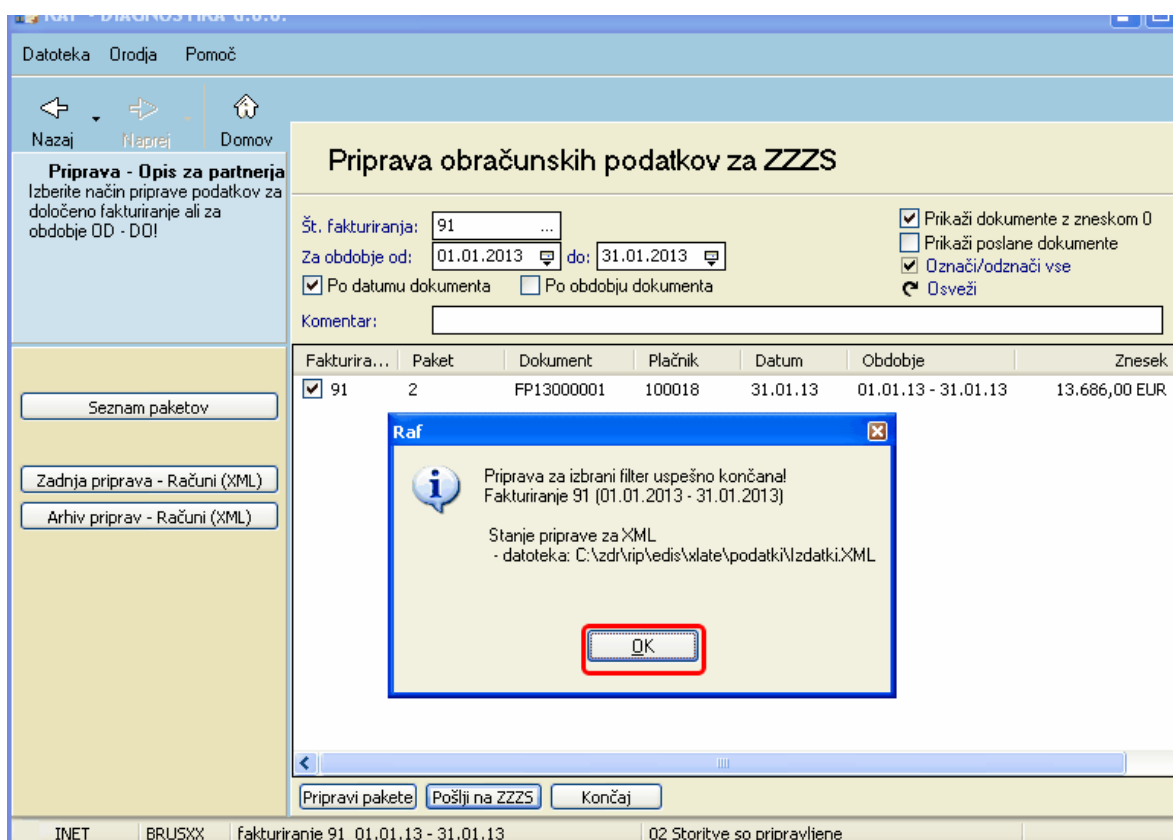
RAF - DIAGNOSTIKA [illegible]

Datoteka Orodja Pomoč

Nazaj Naprej Domov

Priprava - Opis za partnerja
Izberite način priprave podatkov za določeno fakturiranje ali za obdobje OD - DO!

Seznam paketov

Zadnja priprava - Računi (XML)

Arhiv priprav - Računi (XML)

Priprava obračunskih podatkov za ZZZS

Št. fakturiranja: 91 ...
Za obdobje od: 01.01.2013 do: 31.01.2013
Po datumu dokumenta
Po obdobju dokumenta
Prikaži dokumente z zneskom 0
Prikaži poslane dokumente
Označi/odznači vse
Osveži
Komentar:

| Fakturira... | Paket | Dokument | Plačnik | Datum | Obdobje | Znesek |
|---|---|---|---|---|---|---|
| 91 | 2 | FP13000001 | 100018 | 31.01.13 | 01.01.13 - 31.01.13 | 13.686,00 EUR |

Raf

Priprava za izbrani filter uspešno končana!
Fakturiranje 91 (01.01.2013 - 31.01.2013)

Stanje priprave za XML
- datoteka: C:\zdr\rip\edis\xlate\podatki\Izdatki.XML

OK

Pripravi pakete Pošlji na ZZZS Končaj

INET BRUSXX fakturiranje 91 01.01.13 - 31.01.13 02 Storitve so pripravljene